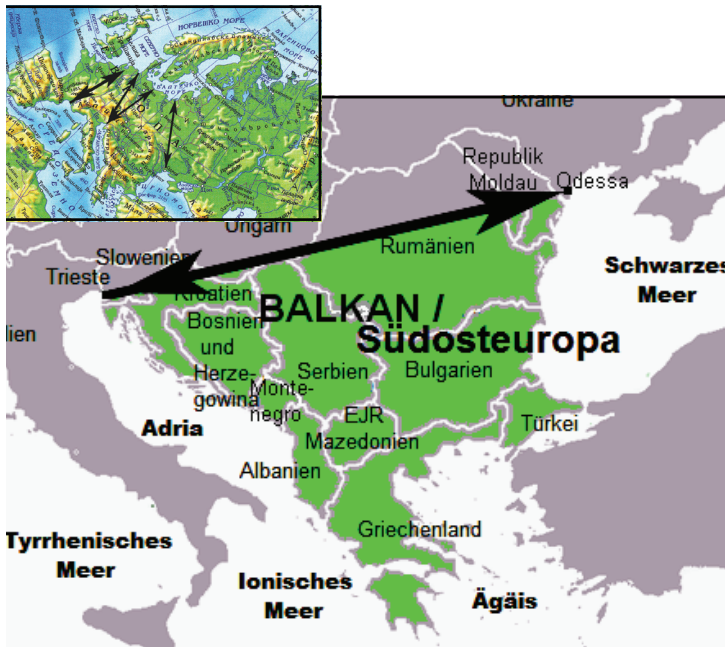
НОРВЕЖКО МОРЕ

Ukraine

Republik Moldau

Odessa

Schwarzes Meer

Ungarn

Slowenien

Trieste

Rumänien

Kroatien

BALKAN / Südosteuropa

lien

Bosnien und Herzegowina

Montenegro

Serbien

Bulgarien

Adria

EJR Mazedonien

Türkei

Albanien

Griechenland

Tyrrhenisches Meer

Ionisches Meer

Ägäis